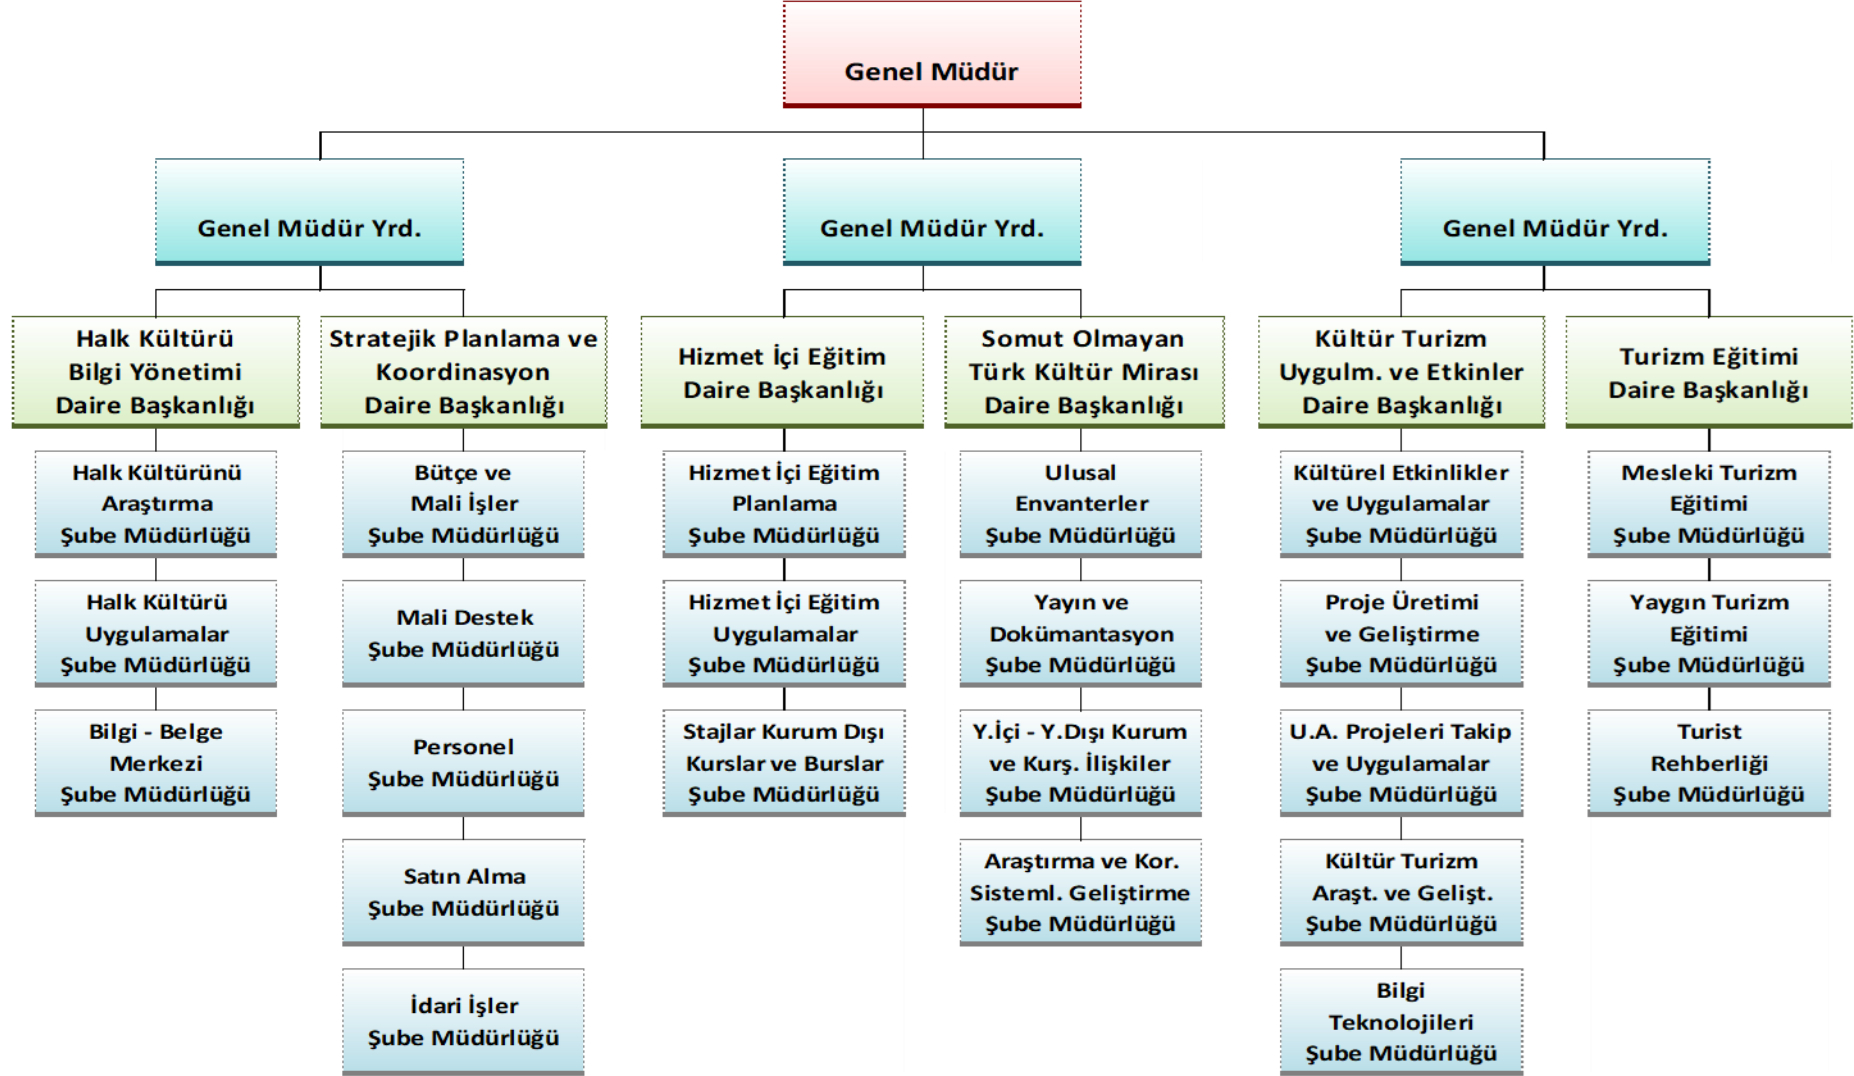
Genel Müdür

Genel Müdür Yrd.

Genel Müdür Yrd.

Genel Müdür Yrd.

Halk Kültürü Bilgi Yönetimi Daire Başkanlığı

Halk Kültürünü Araştırma Şube Müdürlüğü

Halk Kültürü Uygulamalar Şube Müdürlüğü

Bilgi - Belge Merkezi Şube Müdürlüğü

Stratejik Planlama ve Koordinasyon Daire Başkanlığı

Bütçe ve Mali İşler Şube Müdürlüğü

Mali Destek Şube Müdürlüğü

Personel Şube Müdürlüğü

Satın Alma Şube Müdürlüğü

İdari İşler Şube Müdürlüğü

Hizmet İçi Eğitim Daire Başkanlığı

Hizmet İçi Eğitim Planlama Şube Müdürlüğü

Hizmet İçi Eğitim Uygulamalar Şube Müdürlüğü

Stajlar Kurum Dışı Kurslar ve Burslar Şube Müdürlüğü

Somut Olmayan Türk Kültür Mirası Daire Başkanlığı

Ulusal Envanterler Şube Müdürlüğü

Yayın ve Dokümantasyon Şube Müdürlüğü

Y.İçi - Y.Dışı Kurum ve Kurş. İlişkiler Şube Müdürlüğü

Araştırma ve Kor. Sisteml. Geliştirme Şube Müdürlüğü

Kültür Turizm Uygulm. ve Etkinler Daire Başkanlığı

Kültürel Etkinlikler ve Uygulamalar Şube Müdürlüğü

Proje Üretimi ve Geliştirme Şube Müdürlüğü

U.A. Projeleri Takip ve Uygulamalar Şube Müdürlüğü

Kültür Turizm Araşt. ve Gelişt. Şube Müdürlüğü

Bilgi Teknolojileri Şube Müdürlüğü

Turizm Eğitimi Daire Başkanlığı

Mesleki Turizm Eğitimi Şube Müdürlüğü

Yaygın Turizm Eğitimi Şube Müdürlüğü

Turist Rehberliği Şube Müdürlüğü